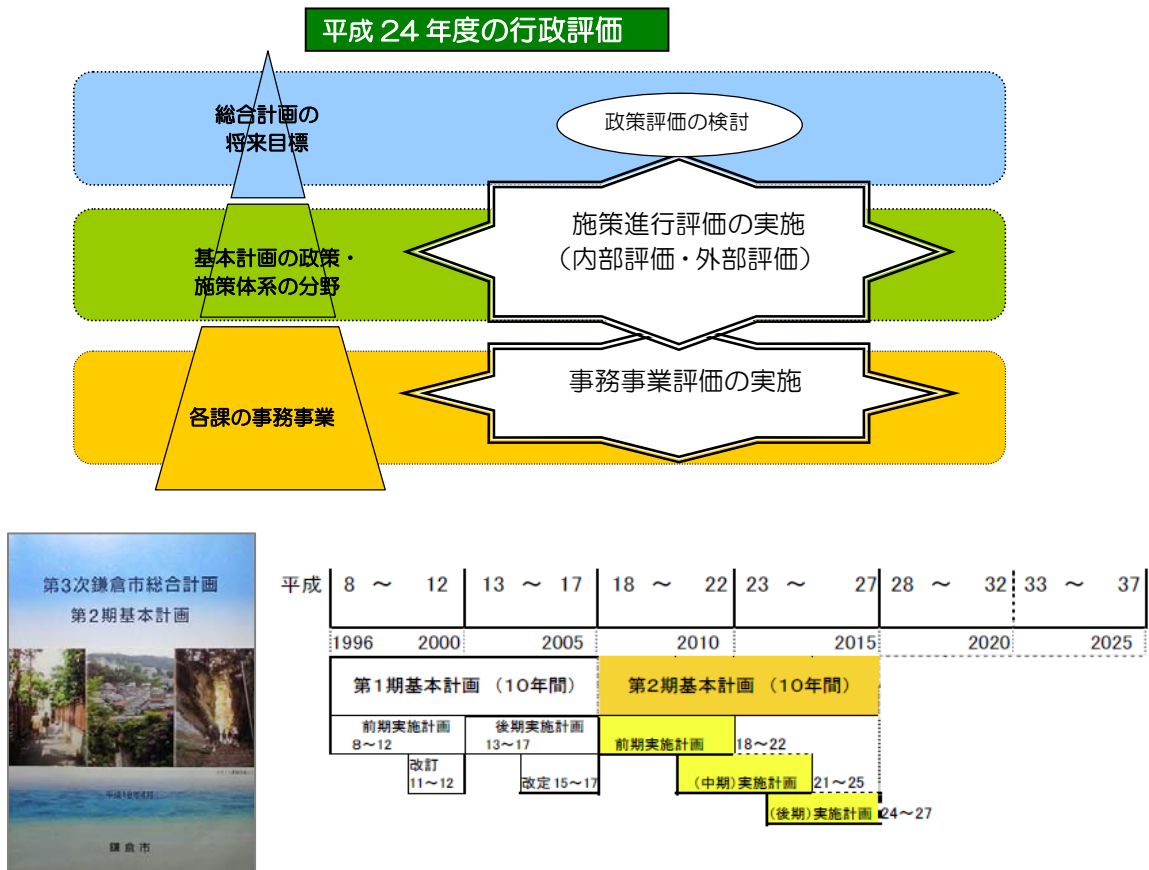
平成 24 年度の行政評価

総合計画の将来目標

政策評価の検討

基本計画の政策・施策体系の分野

施策進行評価の実施
（内部評価・外部評価）

各課の事務事業

事務事業評価の実施

第3次鎌倉市総合計画
第2期基本計画

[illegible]

鎌倉市

| 平成 | 8 〜 12 | 13 〜 17 | 18 〜 22 | 23 〜 27 | 28 〜 32 | 33 〜 37 |
|---|---|---|---|---|---|---|
| | 1996 2000 | 2005 | 2010 | 2015 | 2020 | 2025 |

第１期基本計画 （１０年間）

第２期基本計画 （１０年間）

前期実施計画 8〜12

後期実施計画 13〜17

改訂 11〜12

改定 15〜17

前期実施計画 18〜22

（中期）実施計画 21〜25

（後期）実施計画 24〜27